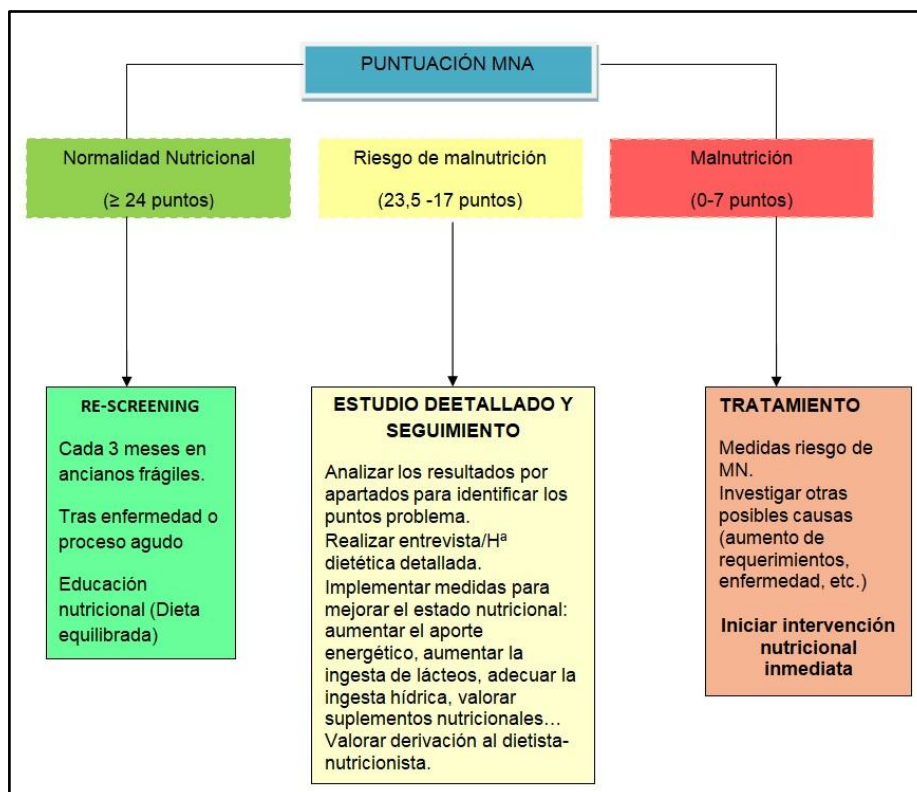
PUNTUACIÓN MNA

Normalidad Nutricional

(≥ 24 puntos)

Riesgo de malnutrición

(23,5 -17 puntos)

Malnutrición

(0-7 puntos)

RE-SCREENING

Cada 3 meses en ancianos frágiles.

Tras enfermedad o proceso agudo

Educación nutricional (Dieta equilibrada)

ESTUDIO DEETALLADO Y SEGUIMIENTO

Analizar los resultados por apartados para identificar los puntos problema.
Realizar entrevista/Hª dietética detallada.
Implementar medidas para mejorar el estado nutricional: aumentar el aporte energético, aumentar la ingesta de lácteos, adecuar la ingesta hídrica, valorar suplementos nutricionales…
Valorar derivación al dietista-nutricionista.

TRATAMIENTO

Medidas riesgo de MN.
Investigar otras posibles causas (aumento de requerimientos, enfermedad, etc.)

Iniciar intervención nutricional inmediata